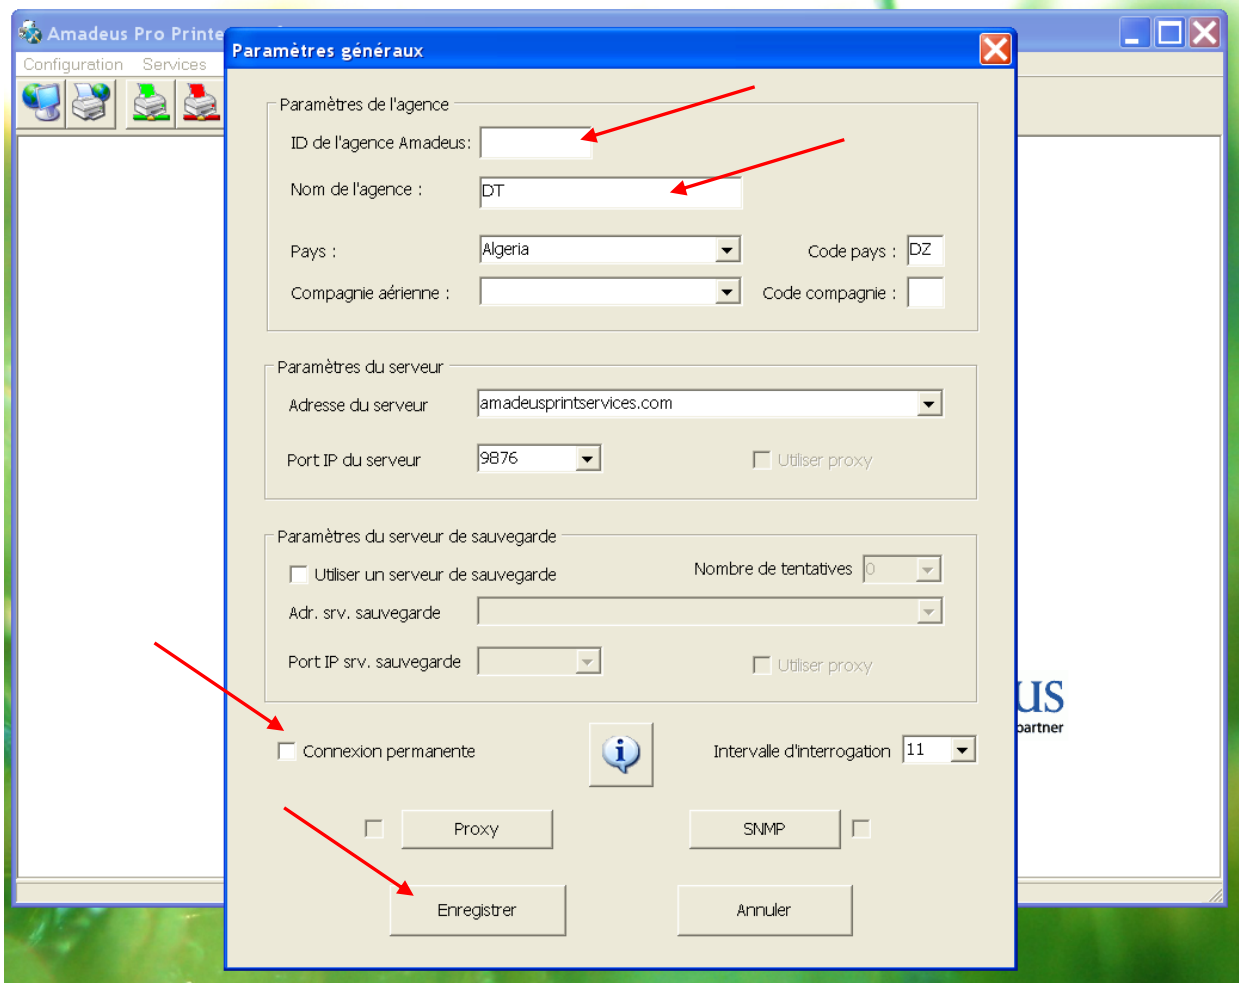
Amadeus Pro Printe

Configuration Services

Paramètres généraux

Paramètres de l'agence

ID de l'agence Amadeus:

Nom de l'agence : DT

Pays : Algeria

Code pays : DZ

Compagnie aérienne :

Code compagnie :

Paramètres du serveur

Adresse du serveur amadeusprintservices.com

Port IP du serveur 9876

Utiliser proxy

Paramètres du serveur de sauvegarde

Utiliser un serveur de sauvegarde

Nombre de tentatives 0

Adr. srv. sauvegarde

Port IP srv. sauvegarde

Utiliser proxy

Connexion permanente

Intervalle d'interrogation 11

Proxy

SNMP

Enregistrer

Annuler

us
partner